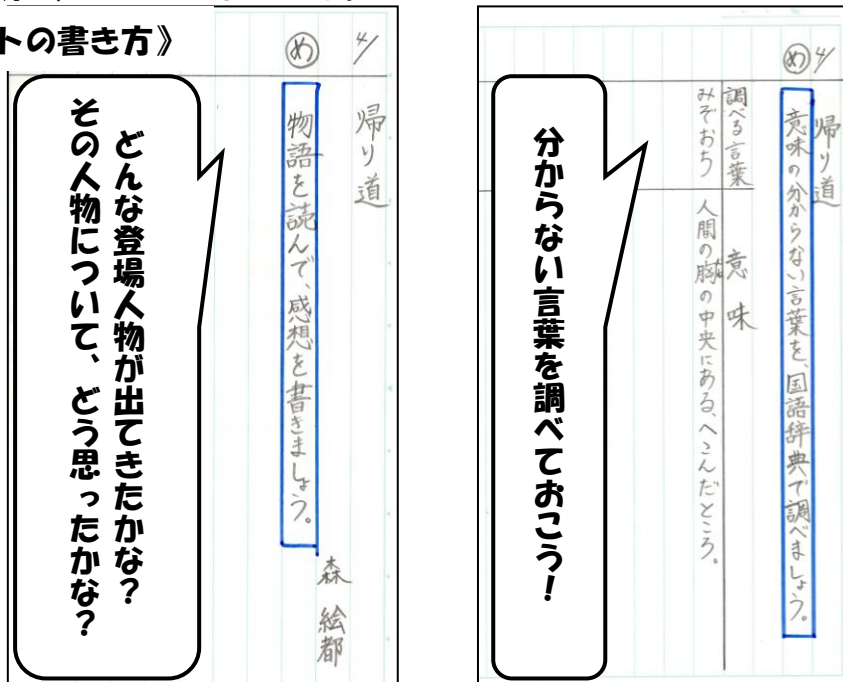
トの書き方》

め　4/

帰り道

物語を読んで、感想を書きましょう。

森　絵都

どんな登場人物が出てきたかな？
その人物について、どう思ったかな？

め　4/

帰り道

意味の分からない言葉を、国語辞典で調べましょう。

調べる言葉　意味

みぞおち　人間の胸の中央にある、へこんだところ。

分からない言葉を調べておこう！